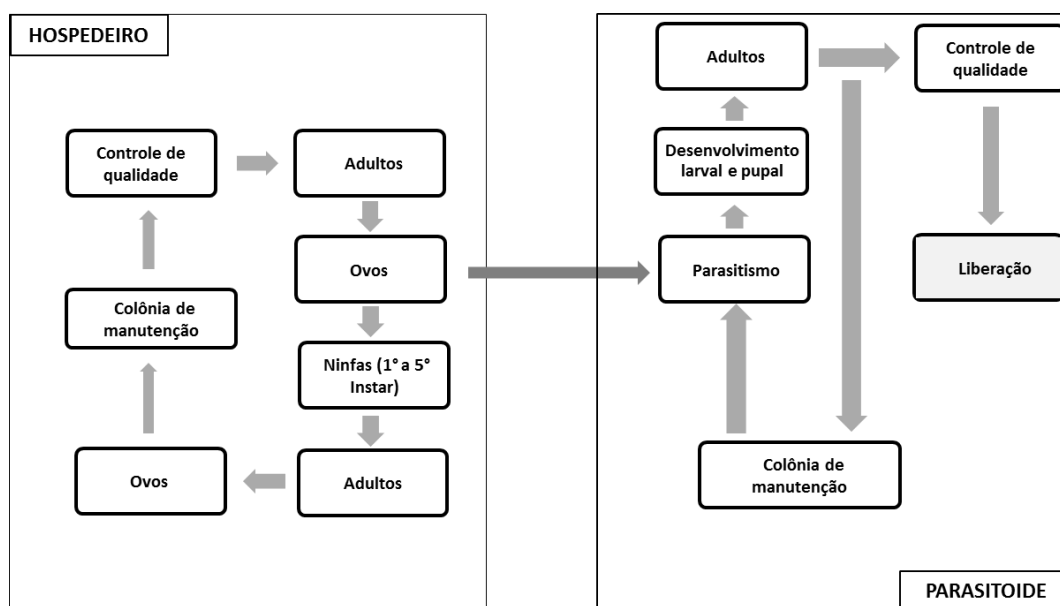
HOSPEDEIRO

Controle de qualidade

Adultos

Ovos

Colônia de manutenção

Ninfas (1° a 5° Instar)

Ovos

Adultos

Adultos

Controle de qualidade

Desenvolvimento larval e pupal

Parasitismo

Liberação

Colônia de manutenção

PARASITOIDE